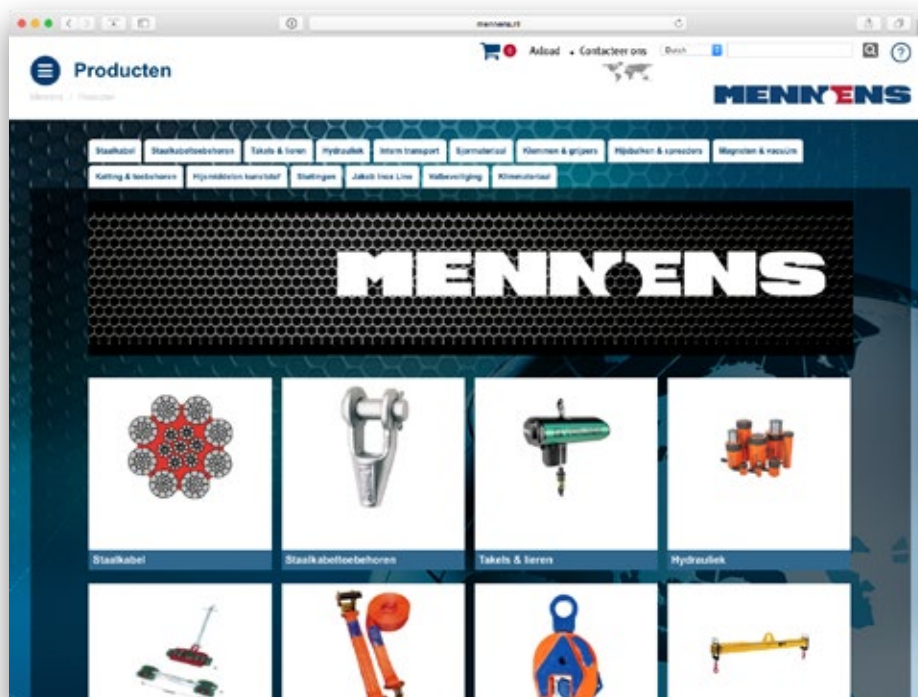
mennens.nl

Producten

Mennens / Producten

0 Axload • Contacteer ons Dutch

MENNENS

Staalkabel
Staalkabeltoebehoren
Takels & lieren
Hydrauliek
Intern transport
Sjormateriaal
Klemmen & grijpers
Hijsbalken & spreaders
Magneten & vacuüm
Ketting & toebehoren
Hijsmiddelen kunststof
Stellingen
Jakob Inox Line
Valbeveiliging
Klimmateriaal

MENNENS

Staalkabel
Staalkabeltoebehoren
Takels & lieren
Hydrauliek